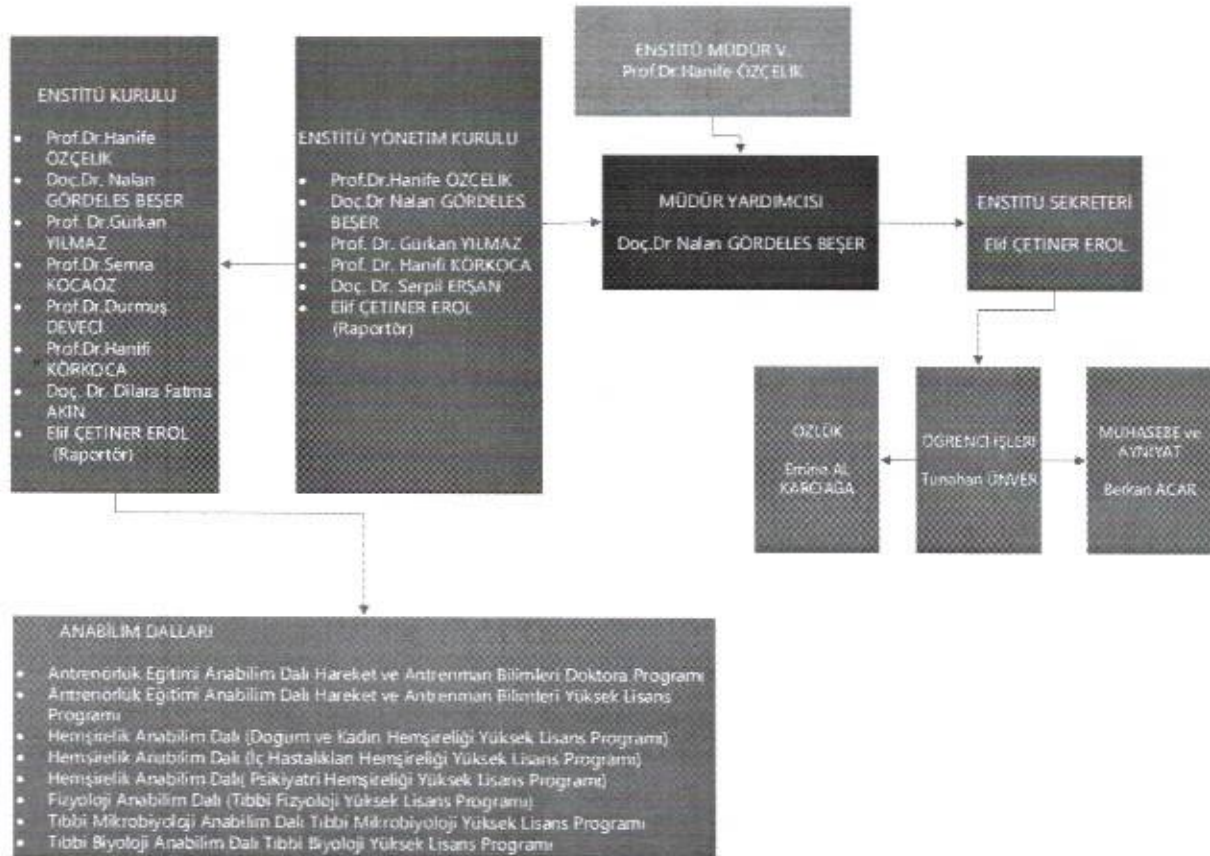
ENSTİTÜ MÜDÜR V.
Prof.Dr.Hanife ÖZÇELİK

ENSTİTÜ KURULU

- Prof.Dr.Hanife ÖZÇELİK
- Doç.Dr. Nalan GÖRDELES BEŞER
- Prof. Dr.Gürkan YILMAZ
- Prof.Dr.Semra KOCAÖZ
- Prof.Dr.Durmuş DEVECİ
- Prof.Dr.Hanifi KÖRKOCA
- Doç. Dr. Dilara Fatma AKIN
- Elif ÇETİNER EROL (Raportör)

ENSTİTÜ YÖNETİM KURULU

- Prof.Dr.Hanife ÖZÇELİK
- Doç.Dr Nalan GÖRDELES BEŞER
- Prof. Dr. Gürkan YILMAZ
- Prof. Dr. Hanifi KÖRKOCA
- Doç. Dr. Serpil ERŞAN
- Elif ÇETİNER EROL (Raportör)

MÜDÜR YARDIMCISI

Doç.Dr Nalan GÖRDELES BEŞER

ENSTİTÜ SEKRETERİ

Elif ÇETİNER EROL

ÖZLÜK

Emine AL KARCIAĞA

ÖĞRENCİ İŞLERİ

Tunahan ÜNVER

MUHASEBE ve AYNİYAT

Berkan ACAR

ANABİLİM DALLARI

- Antrenörlük Eğitimi Anabilim Dalı Hareket ve Antrenman Bilimleri Doktora Programı
- Antrenörlük Eğitimi Anabilim Dalı Hareket ve Antrenman Bilimleri Yüksek Lisans Programı
- Hemşirelik Anabilim Dalı (Doğum ve Kadın Hemşireliği Yüksek Lisans Programı)
- Hemşirelik Anabilim Dalı (İç Hastalıkları Hemşireliği Yüksek Lisans Programı)
- Hemşirelik Anabilim Dalı( Psikiyatri Hemşireliği Yüksek Lisans Programı)
- Fizyoloji Anabilim Dalı (Tıbbi Fizyoloji Yüksek Lisans Programı)
- Tıbbi Mikrobiyoloji Anabilim Dalı Tıbbi Mikrobiyoloji Yüksek Lisans Programı
- Tıbbi Biyoloji Anabilim Dalı Tıbbi Biyoloji Yüksek Lisans Programı